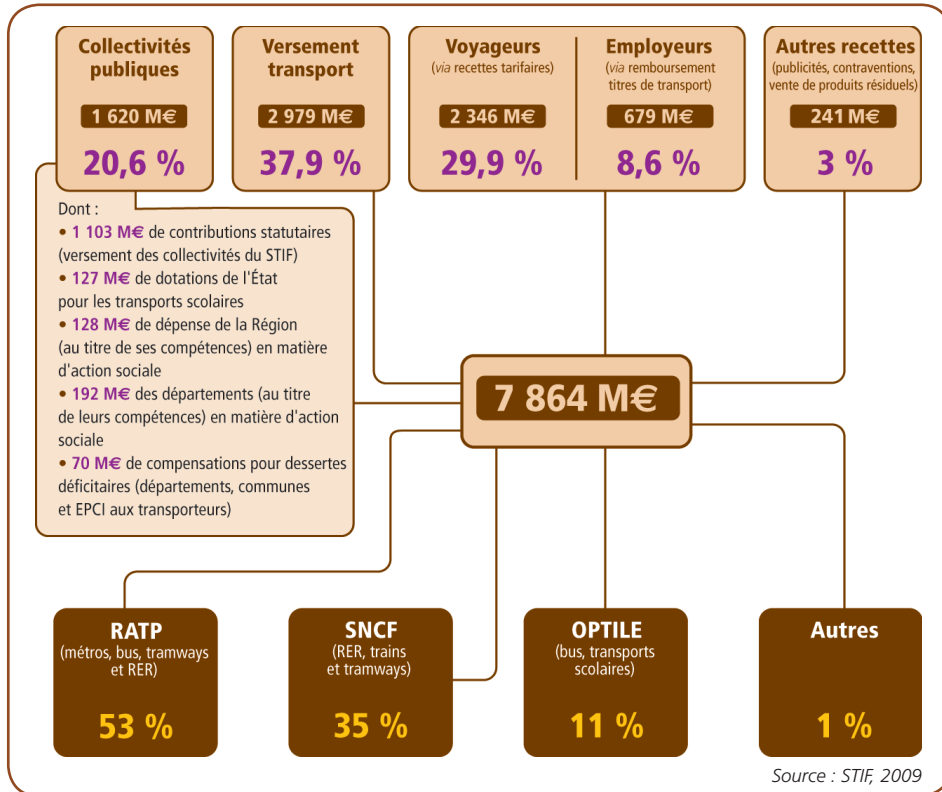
Collectivités publiques

1 620 M€

20,6 %

Versement transport

2 979 M€

37,9 %

Voyageurs
(via recettes tarifaires)

2 346 M€

29,9 %

Employeurs
(via remboursement titres de transport)

679 M€

8,6 %

Autres recettes
(publicités, contraventions, vente de produits résiduels)

241 M€

3 %

Dont :
• 1 103 M€ de contributions statutaires (versement des collectivités du STIF)
• 127 M€ de dotations de l'État pour les transports scolaires
• 128 M€ de dépense de la Région (au titre de ses compétences) en matière d'action sociale
• 192 M€ des départements (au titre de leurs compétences) en matière d'action sociale
• 70 M€ de compensations pour dessertes déficitaires (départements, communes et EPCI aux transporteurs)

7 864 M€

RATP
(métros, bus, tramways et RER)

53 %

SNCF
(RER, trains et tramways)

35 %

OPTILE
(bus, transports scolaires)

11 %

Autres

1 %

Source : STIF, 2009